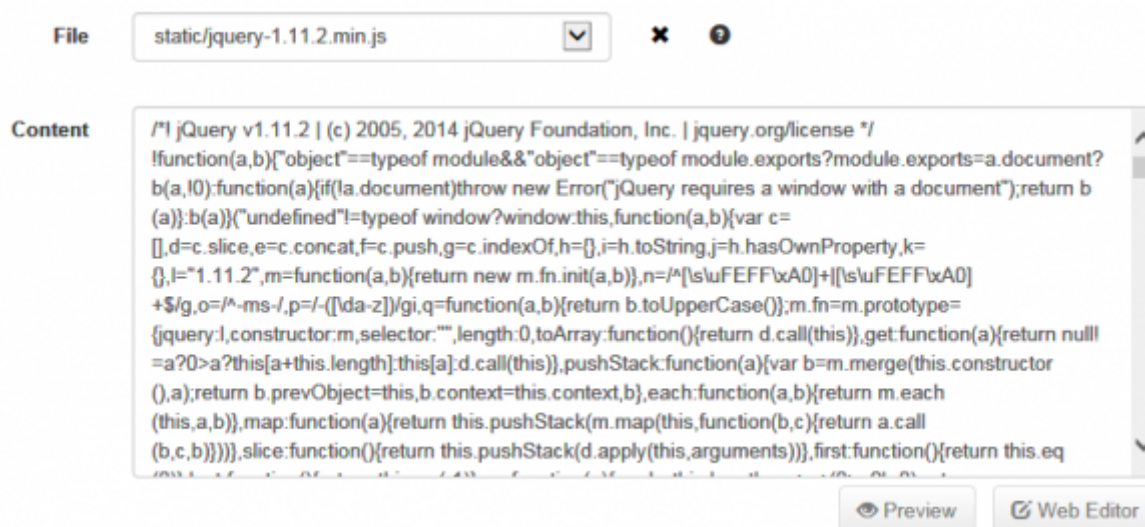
File

static/jquery-1.11.2.min.js

Content

/*! jQuery v1.11.2 | (c) 2005, 2014 jQuery Foundation, Inc. | jquery.org/license */
!function(a,b){"object"==typeof module&&"object"==typeof module.exports?module.exports=a.document?b(a,!0):function(a){if(!a.document)throw new Error("jQuery requires a window with a document");return b(a)}:b(a)}("undefined"!=typeof window?window:this,function(a,b){var c=[],d=c.slice,e=c.concat,f=c.push,g=c.indexOf,h={},i=h.toString,j=h.hasOwnProperty,k={},l="1.11.2",m=function(a,b){return new m.fn.init(a,b)},n=/^[\s\uFEFF\xA0]+|[\s\uFEFF\xA0]+$/g,o=/^-ms-/,p=/-([\da-z])/gi,q=function(a,b){return b.toUpperCase()};m.fn=m.prototype={jquery:l,constructor:m,selector:"",length:0,toArray:function(){return d.call(this)},get:function(a){return null!=a?0>a?this[a+this.length]:this[a]:d.call(this)},pushStack:function(a){var b=m.merge(this.constructor(),a);return b.prevObject=this,b.context=this.context,b},each:function(a,b){return m.each(this,a,b)},map:function(a){return this.pushStack(m.map(this,function(b,c){return a.call(b,c,b)}))},slice:function(){return this.pushStack(d.apply(this,arguments))},first:function(){return this.eq
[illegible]

Preview

Web Editor